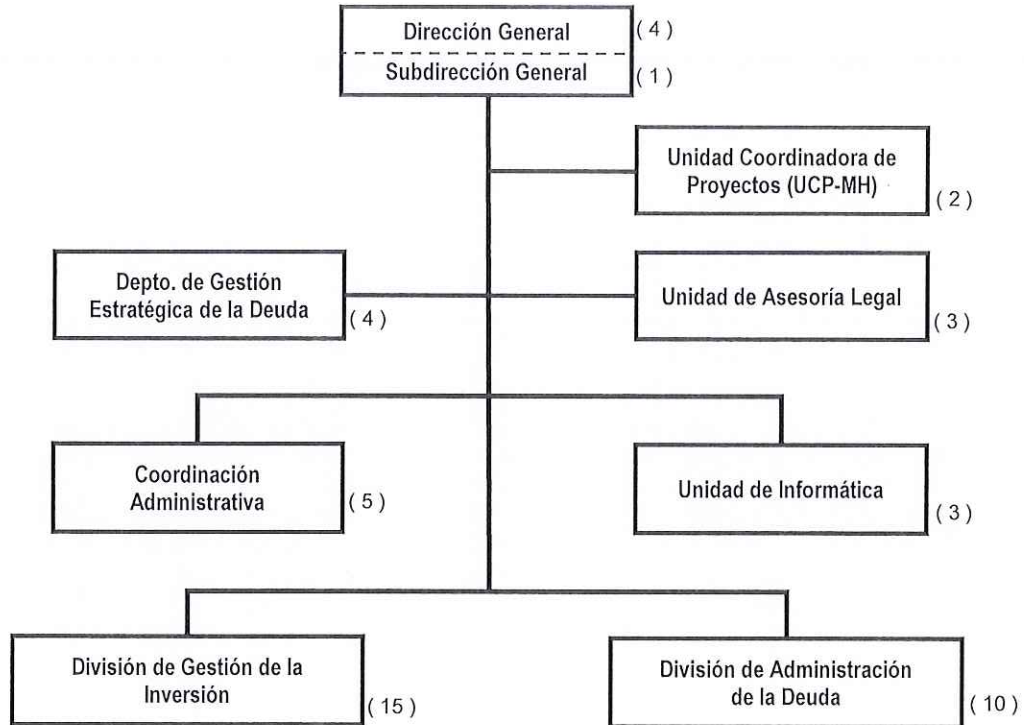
Dirección General (4)

Subdirección General (1)

Unidad Coordinadora de Proyectos (UCP-MH) (2)

Depto. de Gestión Estratégica de la Deuda (4)

Unidad de Asesoría Legal (3)

Coordinación Administrativa (5)

Unidad de Informática (3)

División de Gestión de la Inversión (15)

División de Administración de la Deuda (10)